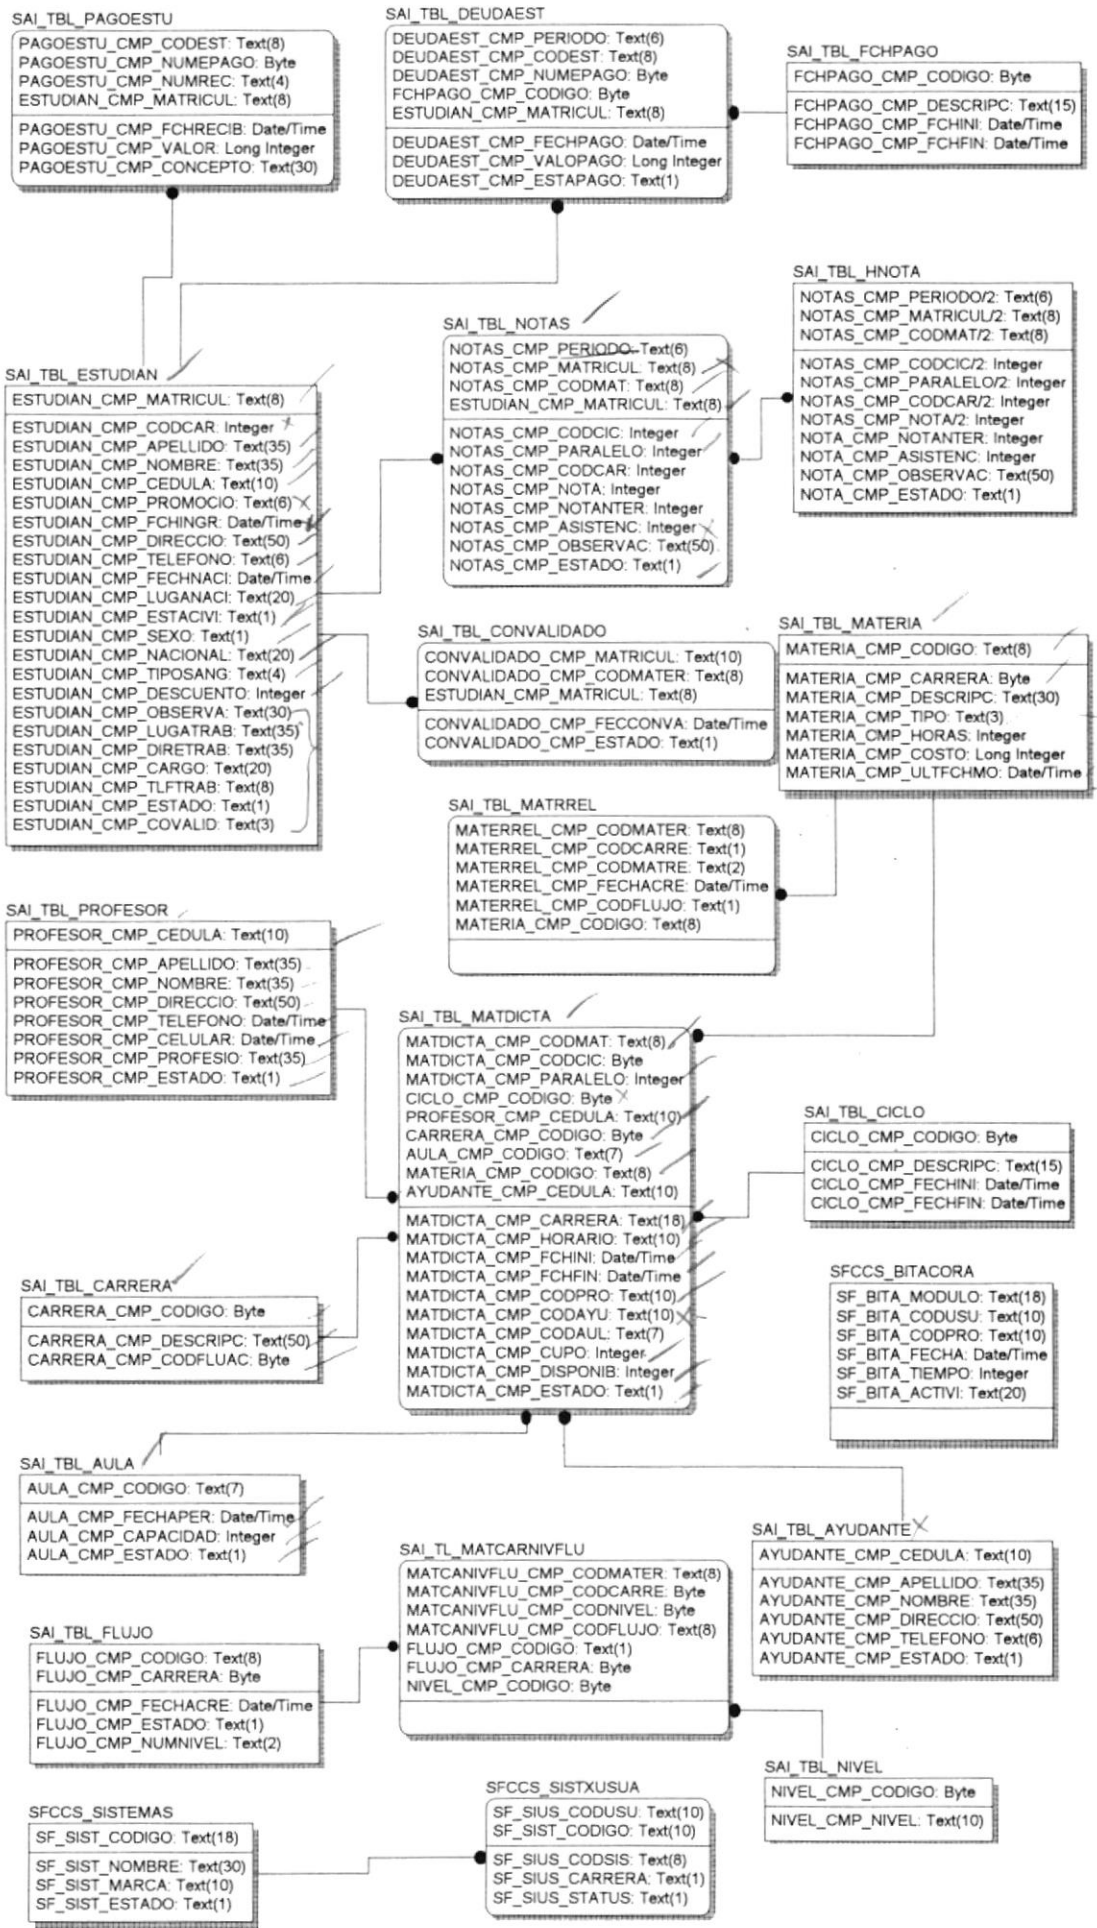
SAI_TBL_PAGOESTU
PAGOESTU_CMP_CODEST: Text(8)
PAGOESTU_CMP_NUMEPAGO: Byte
PAGOESTU_CMP_NUMREC: Text(4)
ESTUDIAN_CMP_MATRICUL: Text(8)
PAGOESTU_CMP_FCHRECIB: Date/Time
PAGOESTU_CMP_VALOR: Long Integer
PAGOESTU_CMP_CONCEPTO: Text(30)

SAI_TBL_DEUDAEST
DEUDAEST_CMP_PERIODO: Text(6)
DEUDAEST_CMP_CODEST: Text(8)
DEUDAEST_CMP_NUMEPAGO: Byte
FCHPAGO_CMP_CODIGO: Byte
ESTUDIAN_CMP_MATRICUL: Text(8)
DEUDAEST_CMP_FECHPAGO: Date/Time
DEUDAEST_CMP_VALOPAGO: Long Integer
DEUDAEST_CMP_ESTAPAGO: Text(1)

SAI_TBL_FCHPAGO
FCHPAGO_CMP_CODIGO: Byte
FCHPAGO_CMP_DESCRIPC: Text(15)
FCHPAGO_CMP_FCHINI: Date/Time
FCHPAGO_CMP_FCHFIN: Date/Time

SAI_TBL_HNOTA
NOTAS_CMP_PERIODO/2: Text(6)
NOTAS_CMP_MATRICUL/2: Text(8)
NOTAS_CMP_CODMAT/2: Text(8)
NOTAS_CMP_CODCIC/2: Integer
NOTAS_CMP_PARALELO/2: Integer
NOTAS_CMP_CODCAR/2: Integer
NOTAS_CMP_NOTA/2: Integer
NOTA_CMP_NOTANTER: Integer
NOTA_CMP_ASISTENC: Integer
NOTA_CMP_OBSERVAC: Text(50)
NOTA_CMP_ESTADO: Text(1)

SAI_TBL_NOTAS
NOTAS_CMP_PERIODO: Text(6)
NOTAS_CMP_MATRICUL: Text(8)
NOTAS_CMP_CODMAT: Text(8)
ESTUDIAN_CMP_MATRICUL: Text(8)
NOTAS_CMP_CODCIC: Integer
NOTAS_CMP_PARALELO: Integer
NOTAS_CMP_CODCAR: Integer
NOTAS_CMP_NOTA: Integer
NOTAS_CMP_NOTANTER: Integer
NOTAS_CMP_ASISTENC: Integer
NOTAS_CMP_OBSERVAC: Text(50)
NOTAS_CMP_ESTADO: Text(1)

SAI_TBL_ESTUDIAN
ESTUDIAN_CMP_MATRICUL: Text(8)
ESTUDIAN_CMP_CODCAR: Integer
ESTUDIAN_CMP_APELLIDO: Text(35)
ESTUDIAN_CMP_NOMBRE: Text(35)
ESTUDIAN_CMP_CEDULA: Text(10)
ESTUDIAN_CMP_PROMOCIO: Text(6)
ESTUDIAN_CMP_FCHINGR: Date/Time
ESTUDIAN_CMP_DIRECCIO: Text(50)
ESTUDIAN_CMP_TELEFONO: Text(6)
ESTUDIAN_CMP_FECHNACI: Date/Time
ESTUDIAN_CMP_LUGANACI: Text(20)
ESTUDIAN_CMP_ESTACIVI: Text(1)
ESTUDIAN_CMP_SEXO: Text(1)
ESTUDIAN_CMP_NACIONAL: Text(20)
ESTUDIAN_CMP_TIPOSANG: Text(4)
ESTUDIAN_CMP_DESCUENTO: Integer
ESTUDIAN_CMP_OBSERVA: Text(30)
ESTUDIAN_CMP_LUGATRAB: Text(35)
ESTUDIAN_CMP_DIRETRAB: Text(35)
ESTUDIAN_CMP_CARGO: Text(20)
ESTUDIAN_CMP_TLFTRAB: Text(8)
ESTUDIAN_CMP_ESTADO: Text(1)
ESTUDIAN_CMP_COVALID: Text(3)

SAI_TBL_CONVALIDADO
CONVALIDADO_CMP_MATRICUL: Text(10)
CONVALIDADO_CMP_CODMATER: Text(8)
ESTUDIAN_CMP_MATRICUL: Text(8)
CONVALIDADO_CMP_FECCONVA: Date/Time
CONVALIDADO_CMP_ESTADO: Text(1)

SAI_TBL_MATERIA
MATERIA_CMP_CODIGO: Text(8)
MATERIA_CMP_CARRERA: Byte
MATERIA_CMP_DESCRIPC: Text(30)
MATERIA_CMP_TIPO: Text(3)
MATERIA_CMP_HORAS: Integer
MATERIA_CMP_COSTO: Long Integer
MATERIA_CMP_ULTFCHMO: Date/Time

SAI_TBL_MATRREL
MATERREL_CMP_CODMATER: Text(8)
MATERREL_CMP_CODCARRE: Text(1)
MATERREL_CMP_CODMATRE: Text(2)
MATERREL_CMP_FECHACRE: Date/Time
MATERREL_CMP_CODFLUJO: Text(1)
MATERIA_CMP_CODIGO: Text(8)

SAI_TBL_PROFESOR
PROFESOR_CMP_CEDULA: Text(10)
PROFESOR_CMP_APELLIDO: Text(35)
PROFESOR_CMP_NOMBRE: Text(35)
PROFESOR_CMP_DIRECCIO: Text(50)
PROFESOR_CMP_TELEFONO: Date/Time
PROFESOR_CMP_CELULAR: Date/Time
PROFESOR_CMP_PROFESIO: Text(35)
PROFESOR_CMP_ESTADO: Text(1)

SAI_TBL_MATDICTA
MATDICTA_CMP_CODMAT: Text(8)
MATDICTA_CMP_CODCIC: Byte
MATDICTA_CMP_PARALELO: Integer
CICLO_CMP_CODIGO: Byte
PROFESOR_CMP_CEDULA: Text(10)
CARRERA_CMP_CODIGO: Byte
AULA_CMP_CODIGO: Text(7)
MATERIA_CMP_CODIGO: Text(8)
AYUDANTE_CMP_CEDULA: Text(10)
MATDICTA_CMP_CARRERA: Text(18)
MATDICTA_CMP_HORARIO: Text(10)
MATDICTA_CMP_FCHINI: Date/Time
MATDICTA_CMP_FCHFIN: Date/Time
MATDICTA_CMP_CODPRO: Text(10)
MATDICTA_CMP_CODAYU: Text(10)
MATDICTA_CMP_CODAUL: Text(7)
MATDICTA_CMP_CUPO: Integer
MATDICTA_CMP_DISPONIB: Integer
MATDICTA_CMP_ESTADO: Text(1)

SAI_TBL_CICLO
CICLO_CMP_CODIGO: Byte
CICLO_CMP_DESCRIPC: Text(15)
CICLO_CMP_FECHINI: Date/Time
CICLO_CMP_FECHFIN: Date/Time

SAI_TBL_CARRERA
CARRERA_CMP_CODIGO: Byte
CARRERA_CMP_DESCRIPC: Text(50)
CARRERA_CMP_CODFLUAC: Byte

SFCCS_BITACORA
SF_BITA_MODULO: Text(18)
SF_BITA_CODUSU: Text(10)
SF_BITA_CODPRO: Text(10)
SF_BITA_FECHA: Date/Time
SF_BITA_TIEMPO: Integer
SF_BITA_ACTIVI: Text(20)

SAI_TBL_AULA
AULA_CMP_CODIGO: Text(7)
AULA_CMP_FECHAPER: Date/Time
AULA_CMP_CAPACIDAD: Integer
AULA_CMP_ESTADO: Text(1)

SAI_TBL_AYUDANTE
AYUDANTE_CMP_CEDULA: Text(10)
AYUDANTE_CMP_APELLIDO: Text(35)
AYUDANTE_CMP_NOMBRE: Text(35)
AYUDANTE_CMP_DIRECCIO: Text(50)
AYUDANTE_CMP_TELEFONO: Text(6)
AYUDANTE_CMP_ESTADO: Text(1)

SAI_TL_MATCARNIVFLU
MATCANIVFLU_CMP_CODMATER: Text(8)
MATCANIVFLU_CMP_CODCARRE: Byte
MATCANIVFLU_CMP_CODNIVEL: Byte
MATCANIVFLU_CMP_CODFLUJO: Text(8)
FLUJO_CMP_CODIGO: Text(1)
FLUJO_CMP_CARRERA: Byte
NIVEL_CMP_CODIGO: Byte

SAI_TBL_FLUJO
FLUJO_CMP_CODIGO: Text(8)
FLUJO_CMP_CARRERA: Byte
FLUJO_CMP_FECHACRE: Date/Time
FLUJO_CMP_ESTADO: Text(1)
FLUJO_CMP_NUMNIVEL: Text(2)

SAI_TBL_NIVEL
NIVEL_CMP_CODIGO: Byte
NIVEL_CMP_NIVEL: Text(10)

SFCCS_SISTEMAS
SF_SIST_CODIGO: Text(18)
SF_SIST_NOMBRE: Text(30)
SF_SIST_MARCA: Text(10)
SF_SIST_ESTADO: Text(1)

SFCCS_SISTXUSUA
SF_SIUS_CODUSU: Text(10)
SF_SIST_CODIGO: Text(10)
SF_SIUS_CODSIS: Text(8)
SF_SIUS_CARRERA: Text(1)
SF_SIUS_STATUS: Text(1)